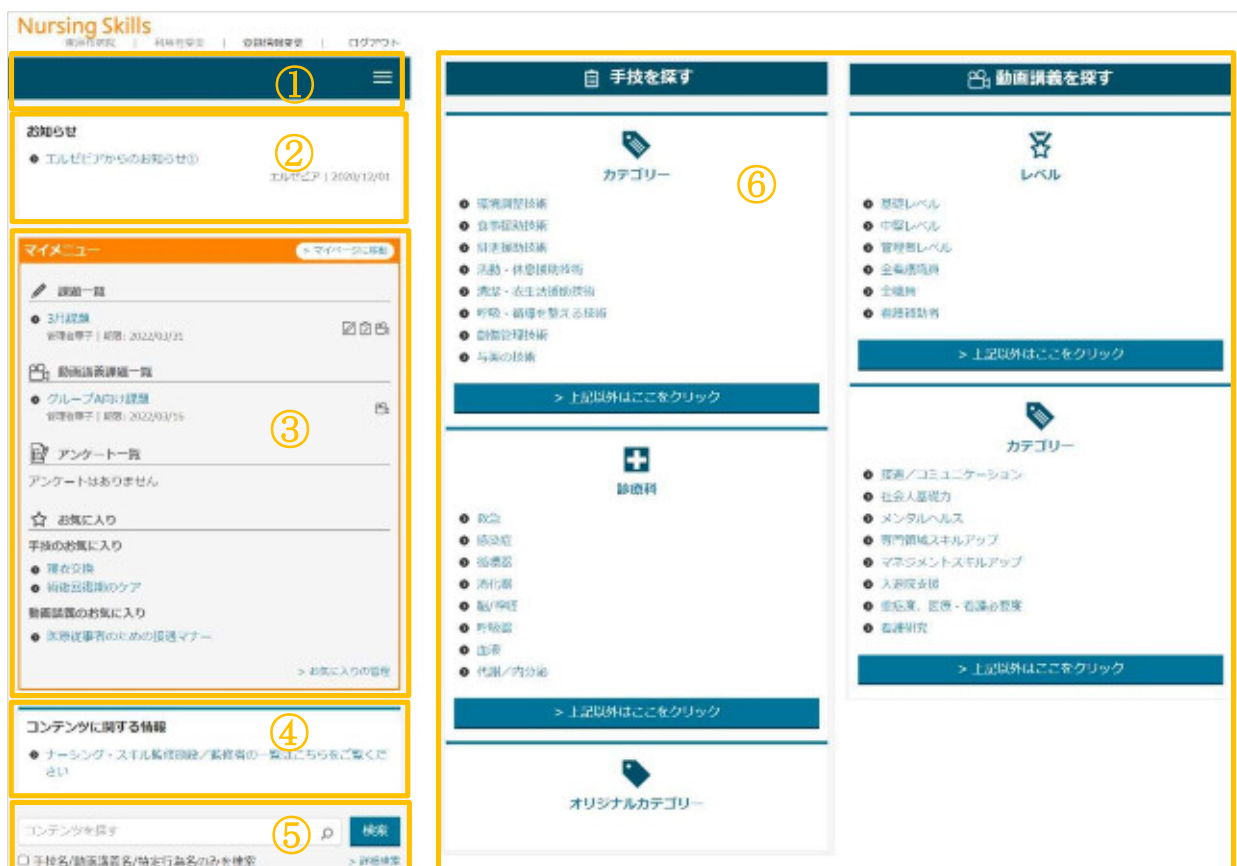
Nursing Skills
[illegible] | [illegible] | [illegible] | ログアウト

①

②
お知らせ
● エルゼビアからのお知らせ①
エルゼビア | 2020/12/01

③
マイメニュー
> マイページに移動
課題一覧
● 3月課題
管理者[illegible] | 期限: 2022/03/31
動画講義課題一覧
● グループ内向け課題
管理者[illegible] | 期限: 2022/03/16
アンケート一覧
アンケートはありません
お気に入り
手技のお気に入り
● 寝衣交換
● 術後回復期のケア
動画講義のお気に入り
● 医療従事者のための接遇マナー
> お気に入りの管理

④
コンテンツに関する情報
● ナーシング・スキル監修回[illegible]／監修者の一覧はこちらをご覧ください

⑤
コンテンツを探す
検索
手技名/動画講義名/特定行為名のみを検索
> 詳細検索

⑥
手技を探す
カテゴリー
● 環境調整技術
● 食事援助技術
● 排泄援助技術
● 活動・休息援助技術
● 清潔・衣生活援助技術
● 呼吸・循環を整える技術
● 創傷管理技術
● 与薬の技術
> 上記以外はここをクリック

診療科
● 救急
● 感染症
● 循環器
● 消化器
● 脳/神経
● 呼吸器
● 血液
● 代謝/内分泌
> 上記以外はここをクリック

オリジナルカテゴリー

動画講義を探す
レベル
● 基礎レベル
● 中堅レベル
● 管理者レベル
● 全看護職員
● 全職員
● 看護補助者
> 上記以外はここをクリック

カテゴリー
● 接遇／コミュニケーション
● 社会人基礎力
● メンタルヘルス
● 専門領域スキルアップ
● マネジメントスキルアップ
● 入退院支援
● 重症度、医療・看護必要度
● 看護研究
> 上記以外はここをクリック